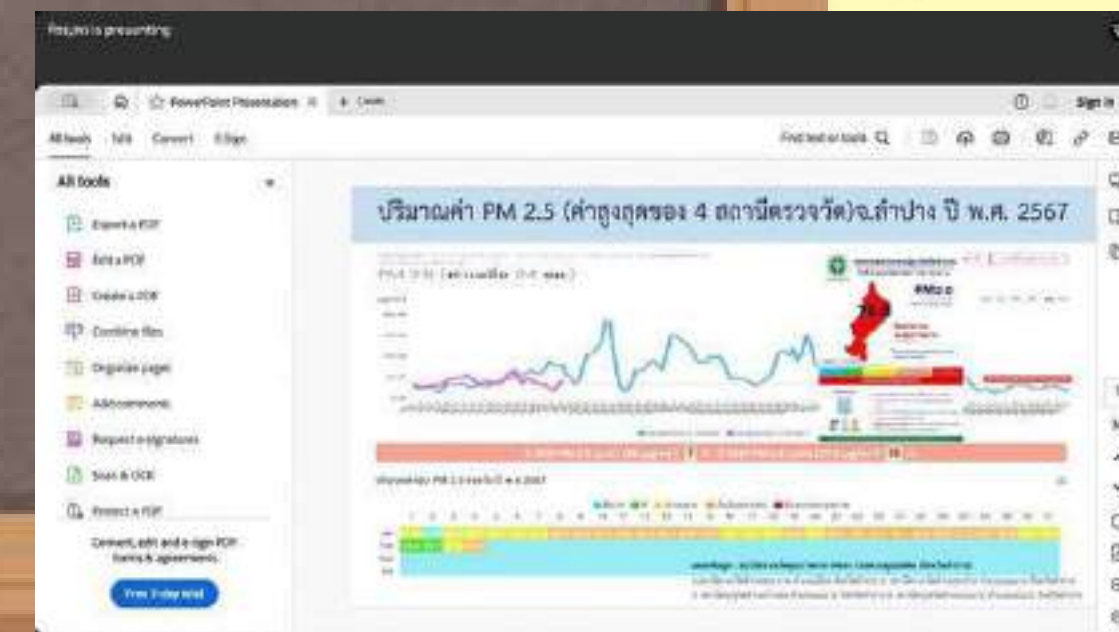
Pitsuno is presenting

PowerPoint Presentation

Sign in

All tools Edit Convert E-Sign

Find text or tools

All tools

Export a PDF

Edit a PDF

Create a PDF

Combine files

Organize pages

Add comments

Request e-signatures

Scan & OCR

Protect a PDF

Convert, edit and e-sign PDF forms & agreements

Free 7-day trial

ปริมาณค่า PM 2.5 (ค่าสูงสุดของ 4 สถานีตรวจวัด)จ.ลำปาง ปี พ.ศ. 2567

PM2.5

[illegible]